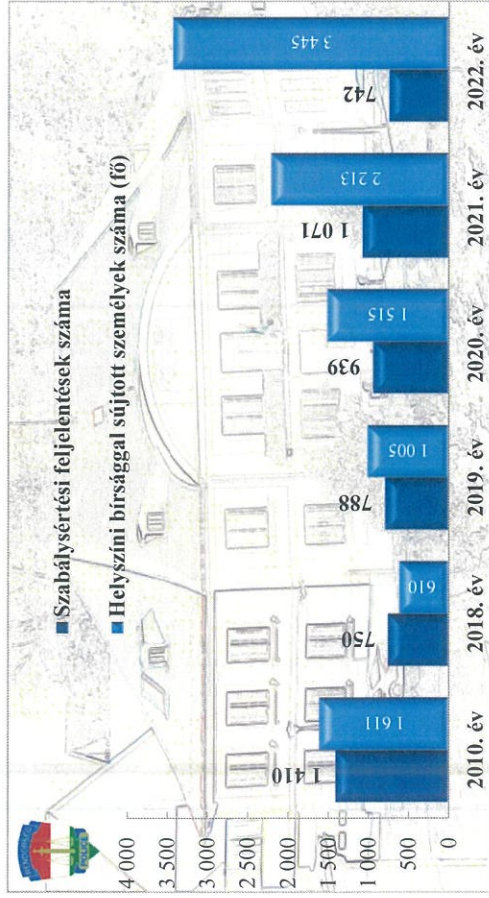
■ Szabálysértési feljelentések száma
■ Helyszíni bírsággal sújtott személyek száma (fő)

4 000
3 500
3 000
2 500
2 000
1 500
1 000
500
0

| | 2010. év | 2018. év | 2019. év | 2020. év | 2021. év | 2022. év |
|---|---|---|---|---|---|---|
| Szabálysértési feljelentések száma | 1 410 | 750 | 788 | 939 | 1 071 | 742 |
| Helyszíni bírsággal sújtott személyek száma (fő) | 1 611 | 610 | 1 005 | 1 515 | 2 213 | 3 445 |